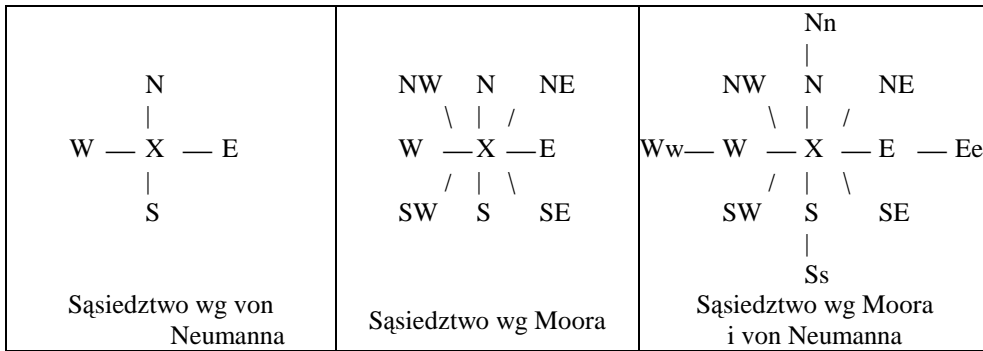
| N<br>\|<br>W — X — E<br>\|<br>S | NW N NE<br>\ \| /<br>W — X — E<br>/ \| \<br>SW S SE | Nn<br>\|<br>NW N NE<br>\ \| /<br>Ww— W — X — E — Ee<br>/ \| \<br>SW S SE<br>\|<br>Ss |
|---|---|---|
| Sąsiedztwo wg von Neumanna | Sąsiedztwo wg Moora | Sąsiedztwo wg Moora i von Neumanna |